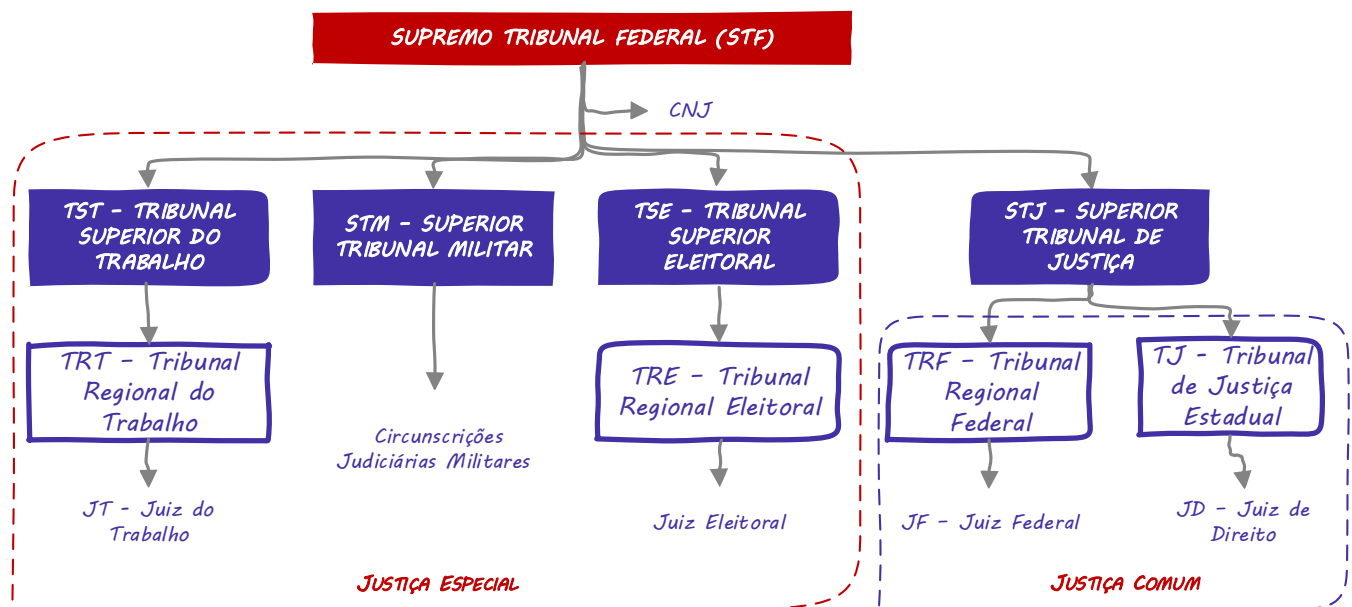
SUPREMO TRIBUNAL FEDERAL (STF)

CNJ

TST - TRIBUNAL SUPERIOR DO TRABALHO

STM - SUPERIOR TRIBUNAL MILITAR

TSE - TRIBUNAL SUPERIOR ELEITORAL

STJ - SUPERIOR TRIBUNAL DE JUSTIÇA

TRT - Tribunal Regional do Trabalho

TRE - Tribunal Regional Eleitoral

TRF - Tribunal Regional Federal

TJ - Tribunal de Justiça Estadual

Circunscrições Judiciárias Militares

JT - Juiz do Trabalho

Juiz Eleitoral

JF - Juiz Federal

JD - Juiz de Direito

JUSTIÇA ESPECIAL

JUSTIÇA COMUM